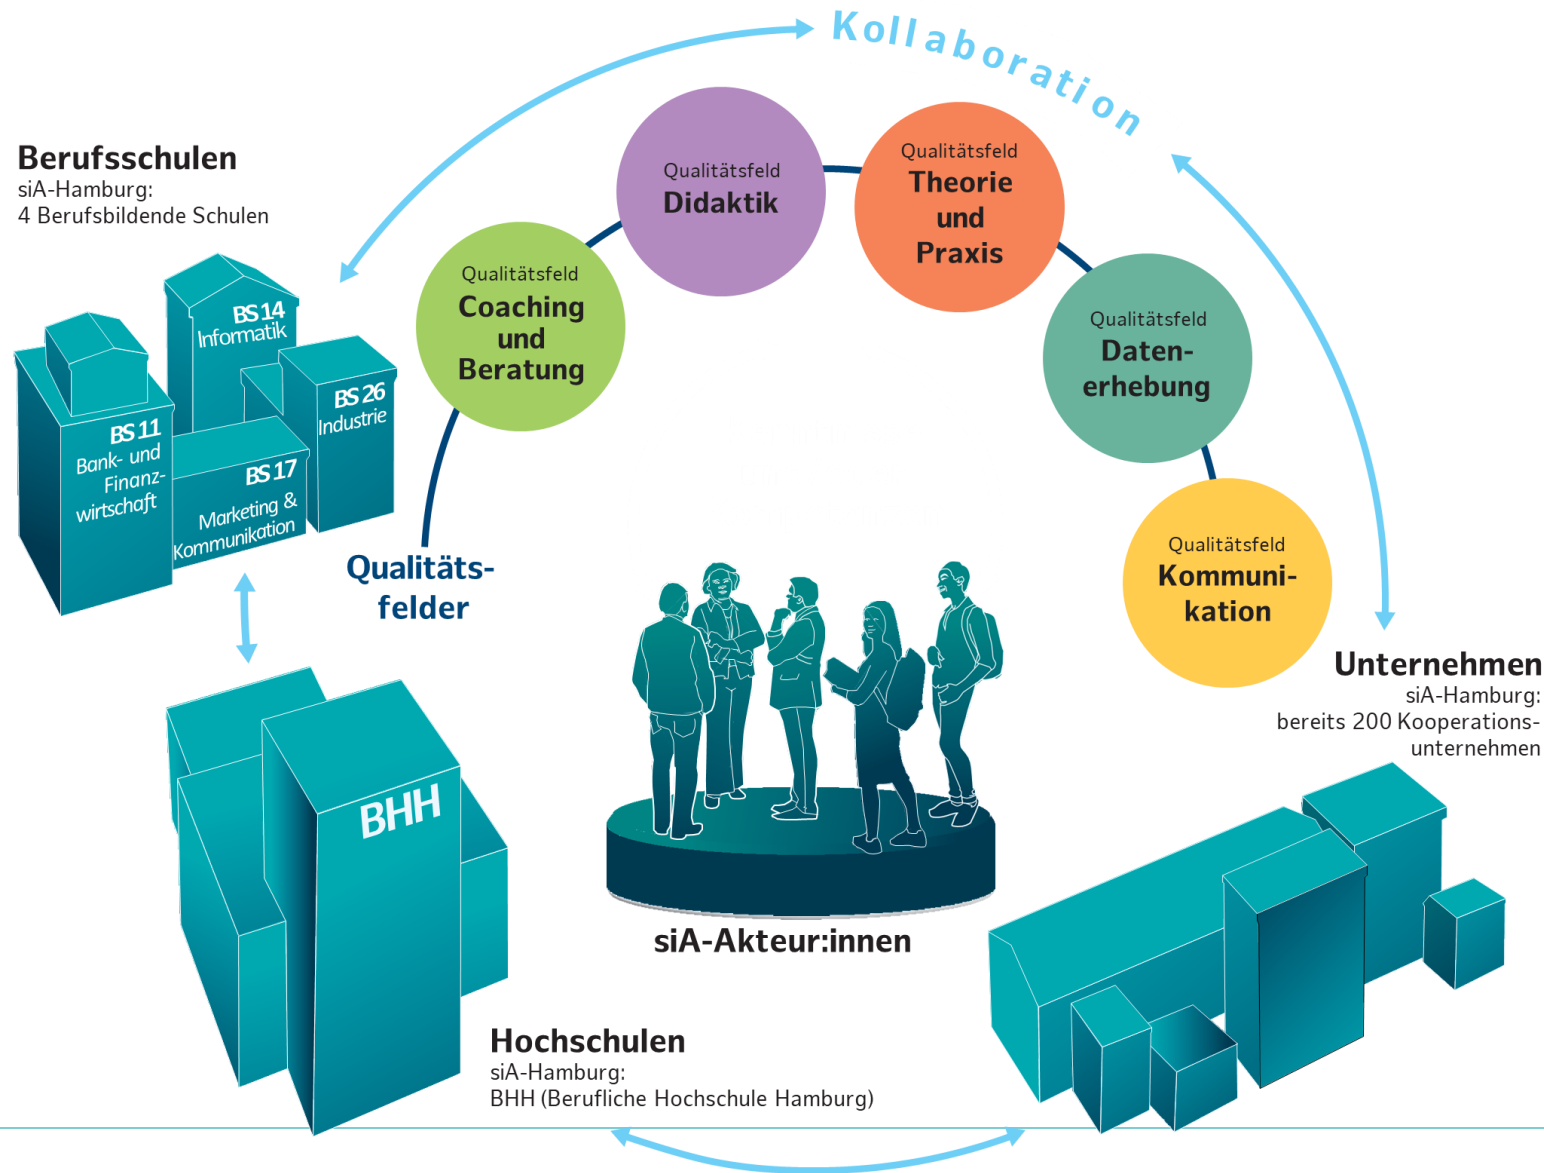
Kollaboration

Berufsschulen
siA-Hamburg:
4 Berufsbildende Schulen

BS 14
Informatik

BS 26
Industrie

BS 11
Bank- und Finanzwirtschaft

BS 17
Marketing & Kommunikation

Qualitätsfeld
Coaching und Beratung

Qualitätsfeld
Didaktik

Qualitätsfeld
Theorie und Praxis

Qualitätsfeld
Datenerhebung

Qualitätsfeld
Kommunikation

Qualitätsfelder

Unternehmen
siA-Hamburg:
bereits 200 Kooperationsunternehmen

BHH

siA-Akteur:innen

Hochschulen
siA-Hamburg:
BHH (Berufliche Hochschule Hamburg)